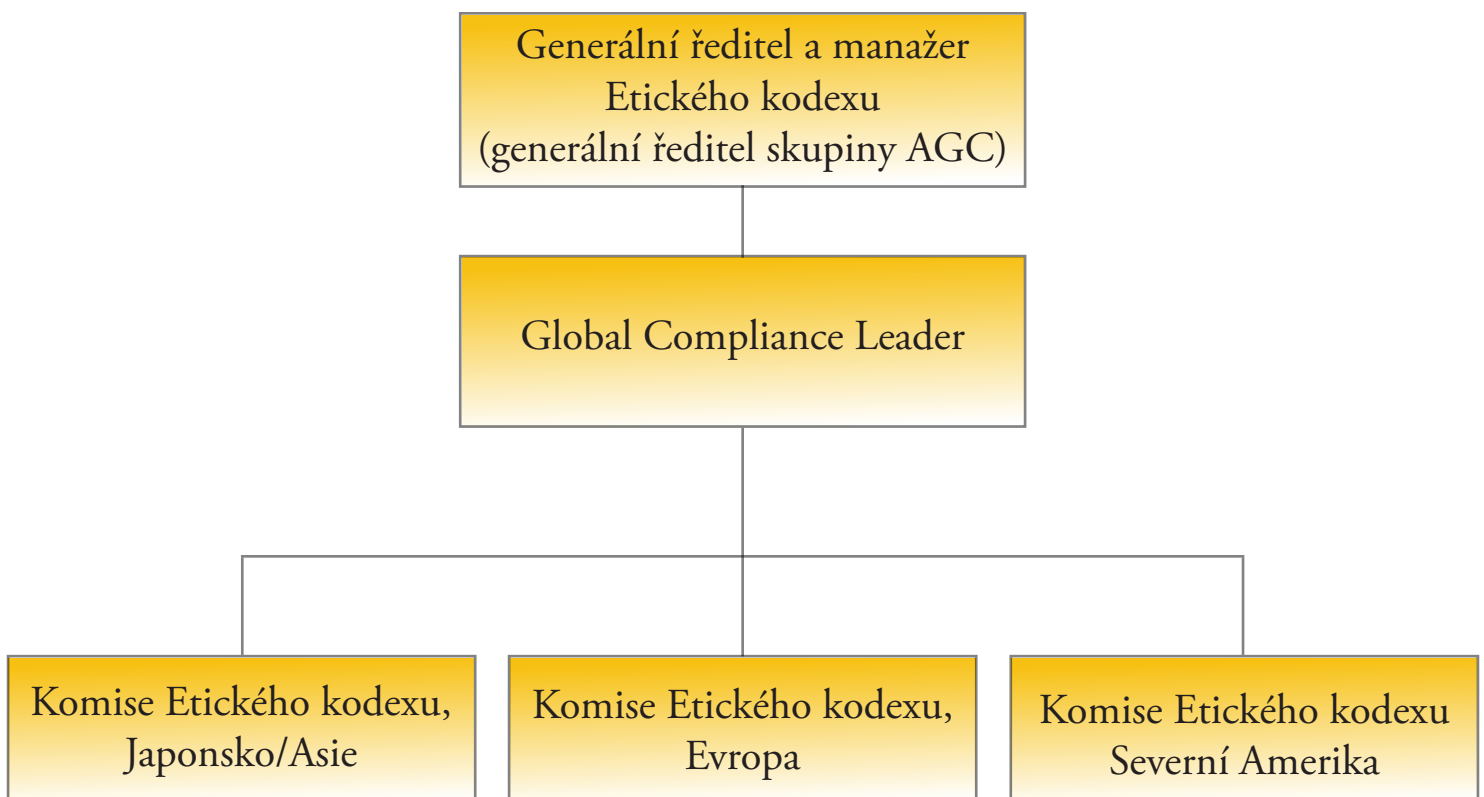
Generální ředitel a manažer Etického kodexu (generální ředitel skupiny AGC)

Global Compliance Leader

Komise Etického kodexu, Japonsko/Asie

Komise Etického kodexu, Evropa

Komise Etického kodexu Severní Amerika